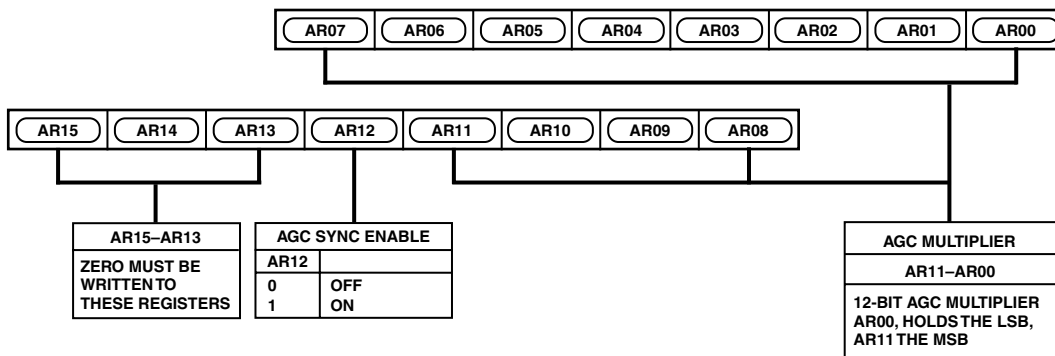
AR07 AR06 AR05 AR04 AR03 AR02 AR01 AR00

AR15 AR14 AR13 AR12 AR11 AR10 AR09 AR08

AR15–AR13

ZERO MUST BE WRITTEN TO THESE REGISTERS

AGC SYNC ENABLE

| AR12 | |
|---|---|
| 0 | OFF |
| 1 | ON |

AGC MULTIPLIER

AR11–AR00

12-BIT AGC MULTIPLIER AR00, HOLDS THE LSB, AR11 THE MSB